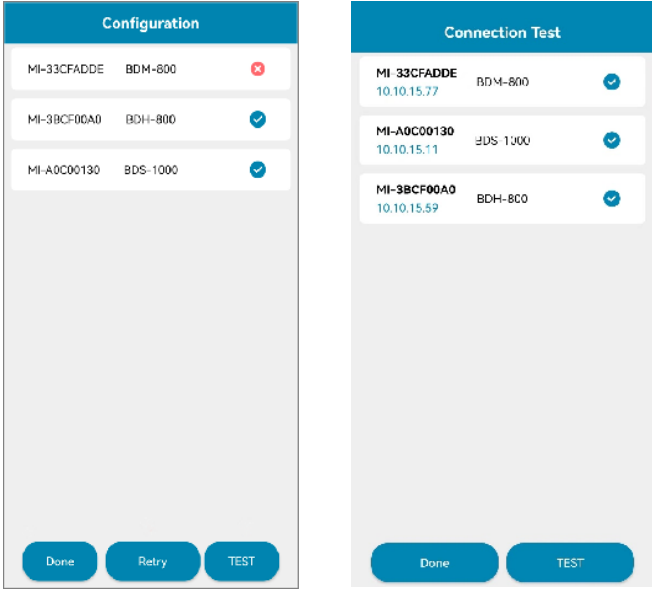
Configuration

MI-33CFADDE BDM-800

MI-3BCF00A0 BDH-800

MI-A0C00130 BDS-1000

Done Retry TEST

Connection Test

MI-33CFADDE
10.10.15.77
BDM-800

MI-A0C00130
10.10.15.11
BDS-1000

MI-3BCF00A0
10.10.15.59
BDH-800

Done TEST